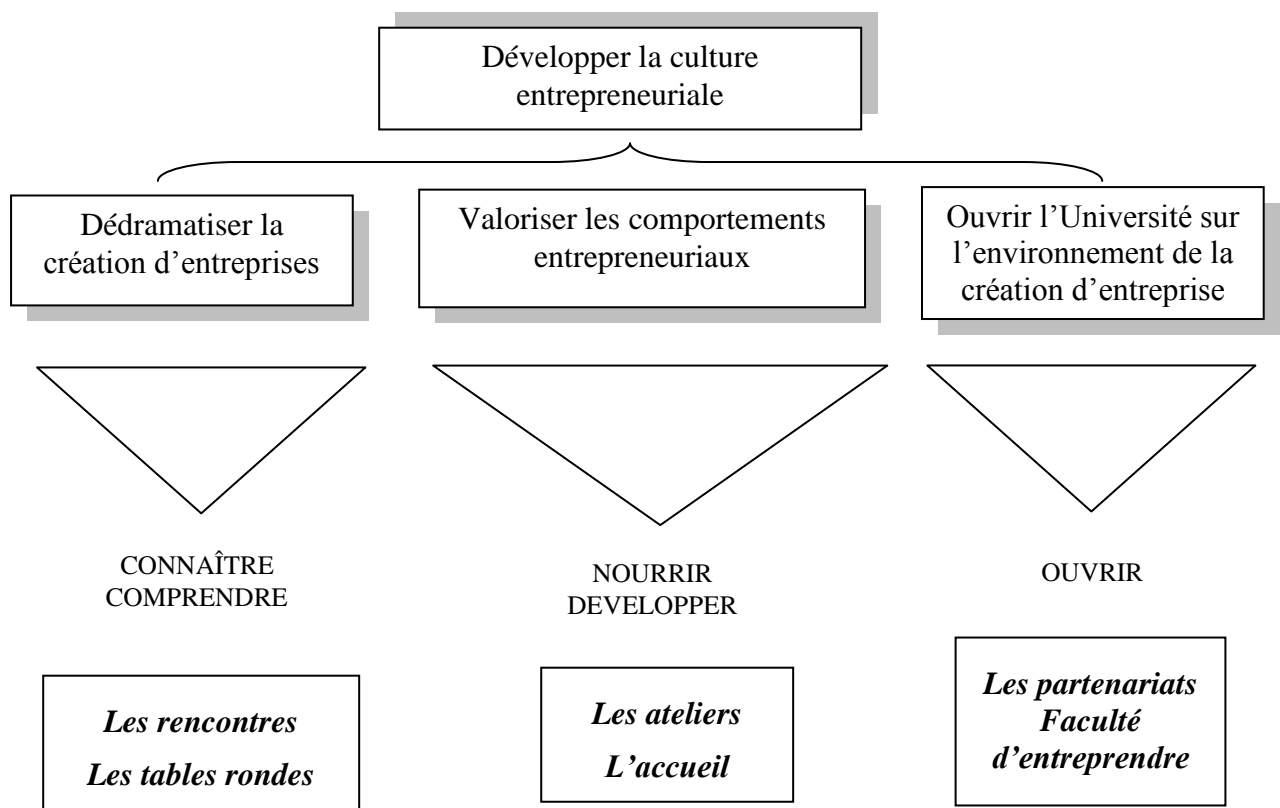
Développer la culture entrepreneuriale

Dédramatiser la création d'entreprises

Valoriser les comportements entrepreneuriaux

Ouvrir l'Université sur l'environnement de la création d'entreprise

CONNAÎTRE
COMPRENDRE

NOURRIR
DEVELOPPER

OUVRIR

***Les rencontres***
***Les tables rondes***

***Les ateliers***
***L'accueil***

***Les partenariats***
***Faculté d'entreprendre***